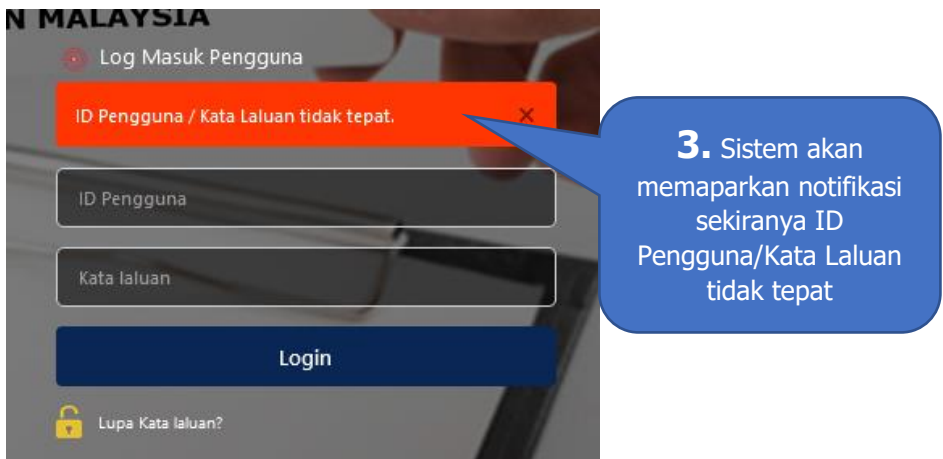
N MALAYSIA

Log Masuk Pengguna

ID Pengguna / Kata Laluan tidak tepat.

×

ID Pengguna

Kata laluan

Login

Lupa Kata laluan?

**3.** Sistem akan memaparkan notifikasi sekiranya ID Pengguna/Kata Laluan tidak tepat